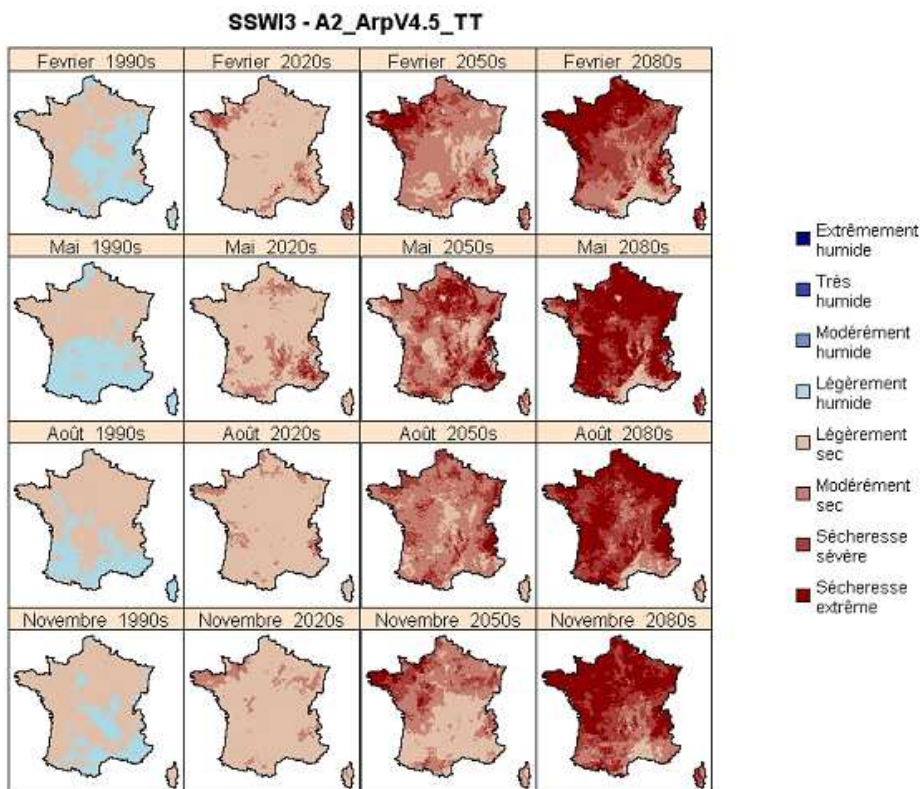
SSWI3 - A2_ArpV4.5_TT

Fevrier 1990s
Fevrier 2020s
Fevrier 2050s
Fevrier 2080s

Mai 1990s
Mai 2020s
Mai 2050s
Mai 2080s

Août 1990s
Août 2020s
Août 2050s
Août 2080s

Novembre 1990s
Novembre 2020s
Novembre 2050s
Novembre 2080s

Extrêmement humide
Très humide
Modérément humide
Légèrement humide
Légèrement sec
Modérément sec
Sécheresse sévère
Sécheresse extrême